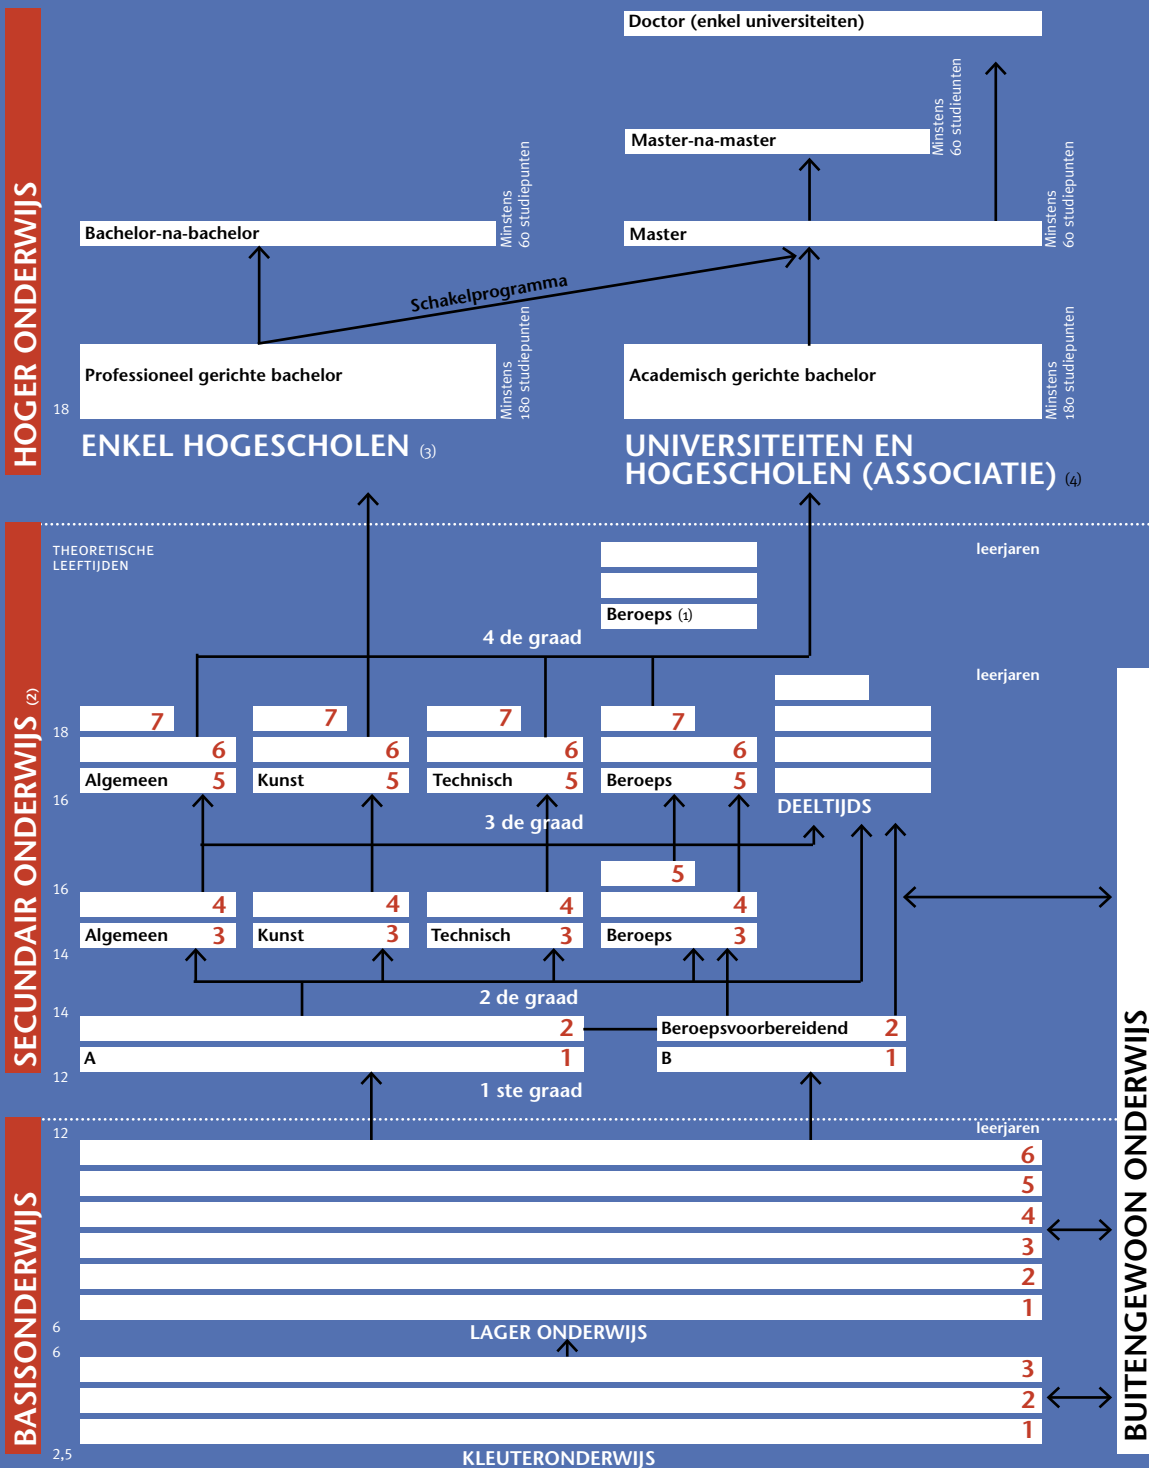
HOGER ONDERWIJS

Doctor (enkel universiteiten)

Minstens 60 studiepunten

Master-na-master

Minstens 60 studiepunten

Bachelor-na-bachelor

Master

Minstens 60 studiepunten

Schakelprogramma

Minstens 180 studiepunten

18

Professioneel gerichte bachelor

Academisch gerichte bachelor

Minstens 180 studiepunten

ENKEL HOGESCHOLEN (3)

UNIVERSITEITEN EN HOGESCHOLEN (ASSOCIATIE) (4)

SECUNDAIR ONDERWIJS (2)

THEORETISCHE LEEFTIJDEN

leerjaren

Beroeps (1)

4 de graad

leerjaren

18

7 7 7 7

6 6 6 6

Algemeen 5

Kunst 5

Technisch 5

Beroeps 5

16

DEELTIJDS

3 de graad

5

16

4 4 4 4

Algemeen 3

Kunst 3

Technisch 3

Beroeps 3

14

2 de graad

14

2

Beroepsvoorbereidend 2

A 1

B 1

12

1 ste graad

BASISONDERWIJS

12

leerjaren

6
5
4
3
2
1

6

LAGER ONDERWIJS

6

3
2
1

2,5

KLEUTERONDERWIJS

BUITENGEWOON ONDERWIJS